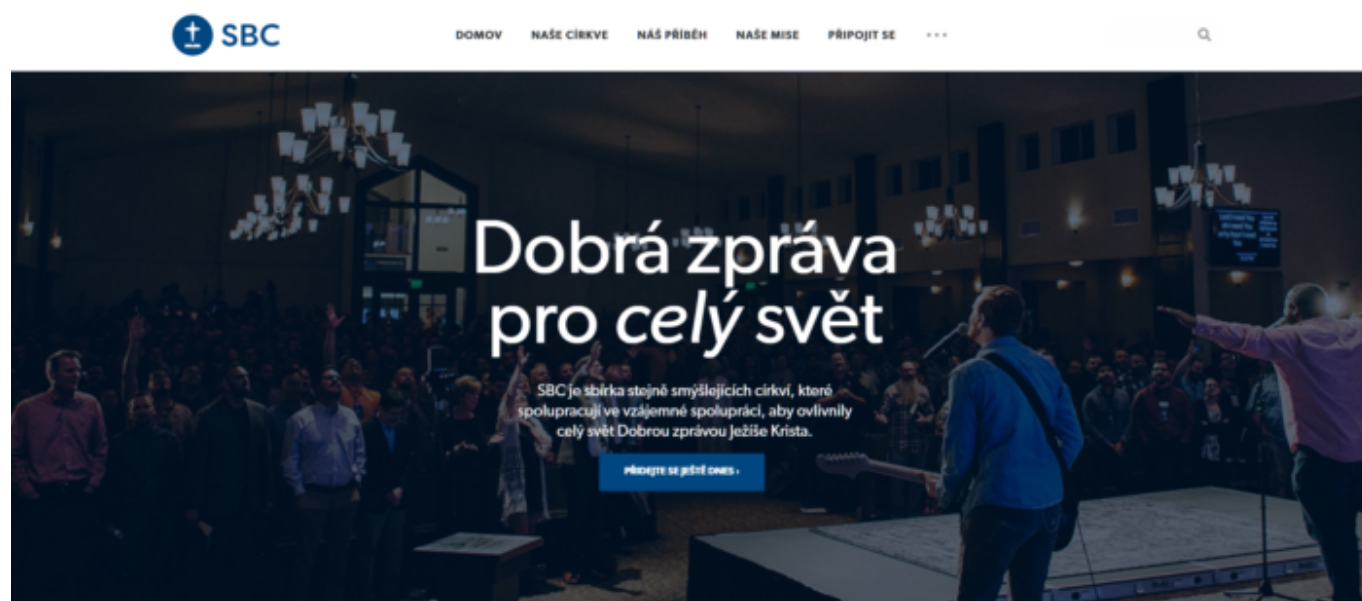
SBC

DOMOV NAŠE CÍRKVE NÁŠ PŘÍBĚH NAŠE MISE PŘIPOJIT SE ···

Dobrá zpráva pro *celý* svět

SBC je sbírka stejně smýšlejících církví, které spolupracují ve vzájemné spolupráci, aby ovlivnily celý svět Dobrou zprávou Ježíše Krista.

PŘIDEJTE SE JEŠTĚ DNES ›